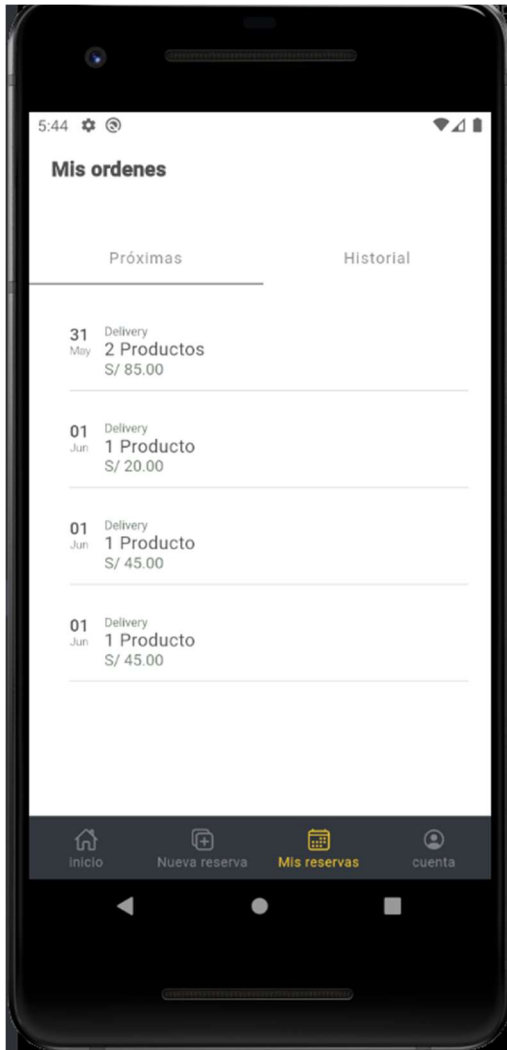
5:44

Mis ordenes

Próximas

Historial

31 May
Delivery
2 Productos
S/ 85.00

01 Jun
Delivery
1 Producto
S/ 20.00

01 Jun
Delivery
1 Producto
S/ 45.00

01 Jun
Delivery
1 Producto
S/ 45.00

inicio
Nueva reserva
Mis reservas
cuenta